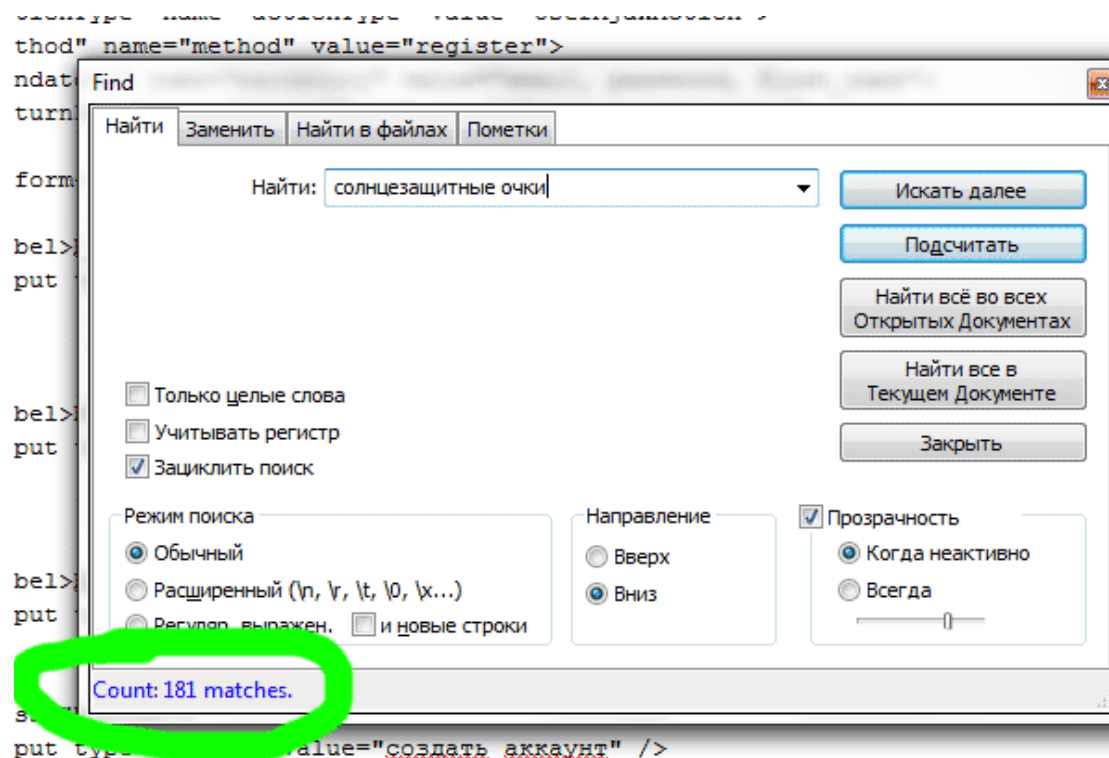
thod" name="method" value="register">
ndat
turn

form

bel>
put

bel>
put

bel>
put

put typ value="создать аккаунт" />

Find

Найти | Заменить | Найти в файлах | Пометки

Найти: солнцезащитные очки

Искать далее
Подсчитать
Найти всё во всех Открытых Документах
Найти все в Текущем Документе
Закрыть

Только целые слова
Учитывать регистр
Зациклить поиск

Режим поиска
Обычный
Расширенный (\n, \r, \t, \0, \x...)
Регуляр. выражен.
и новые строки

Направление
Вверх
Вниз

Прозрачность
Когда неактивно
Всегда

Count: 181 matches.